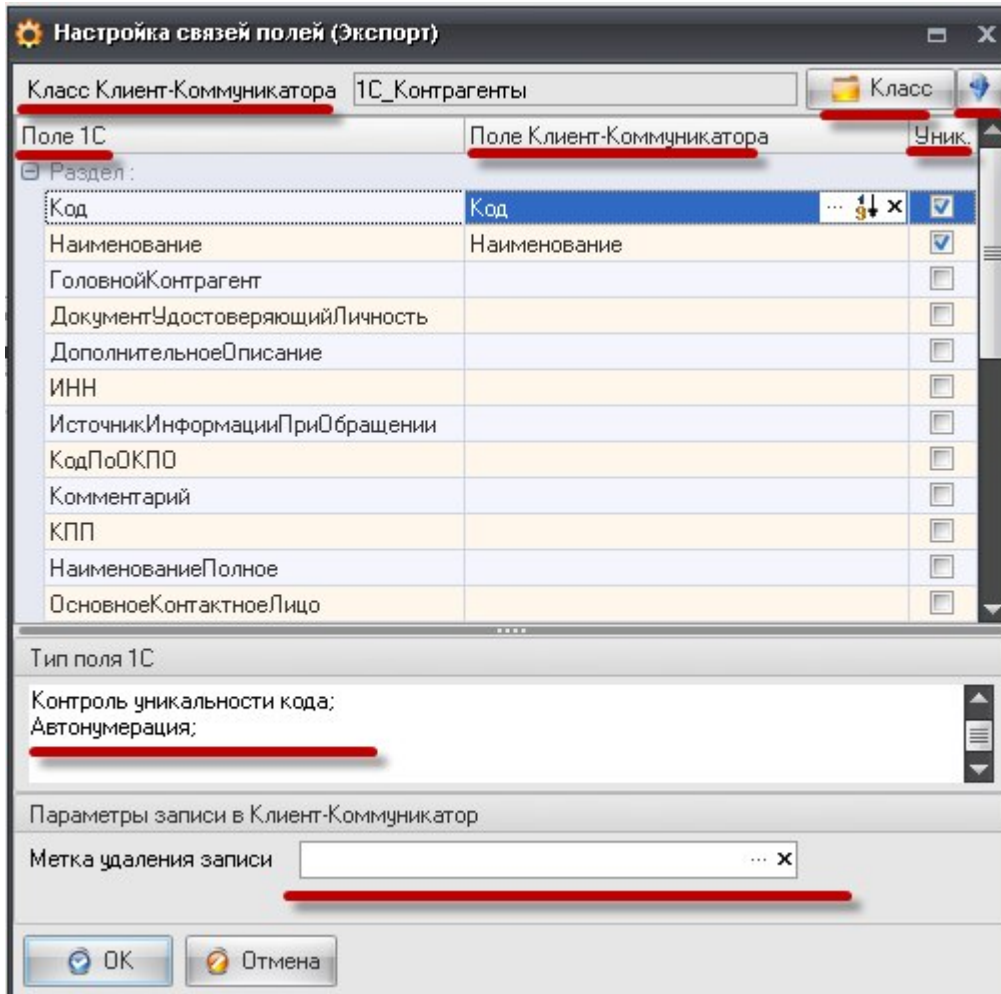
Настройка связей полей (Экспорт)

Класс Клиент-Коммуникатора 1С_Контрагенты Класс

| Поле 1С | Поле Клиент-Коммуникатора | Уник. |
|---|---|---|
| Раздел : | | |
| Код | Код | ☑ |
| Наименование | Наименование | ☑ |
| ГоловнойКонтрагент | | ☐ |
| ДокументУдостоверяющийЛичность | | ☐ |
| ДополнительноеОписание | | ☐ |
| ИНН | | ☐ |
| ИсточникИнформацииПриОбращении | | ☐ |
| КодПоОКПО | | ☐ |
| Комментарий | | ☐ |
| КПП | | ☐ |
| НаименованиеПолное | | ☐ |
| ОсновноеКонтактноеЛицо | | ☐ |

Тип поля 1С

Контроль уникальности кода;
Автонумерация;

Параметры записи в Клиент-Коммуникатор

Метка удаления записи

OK Отмена